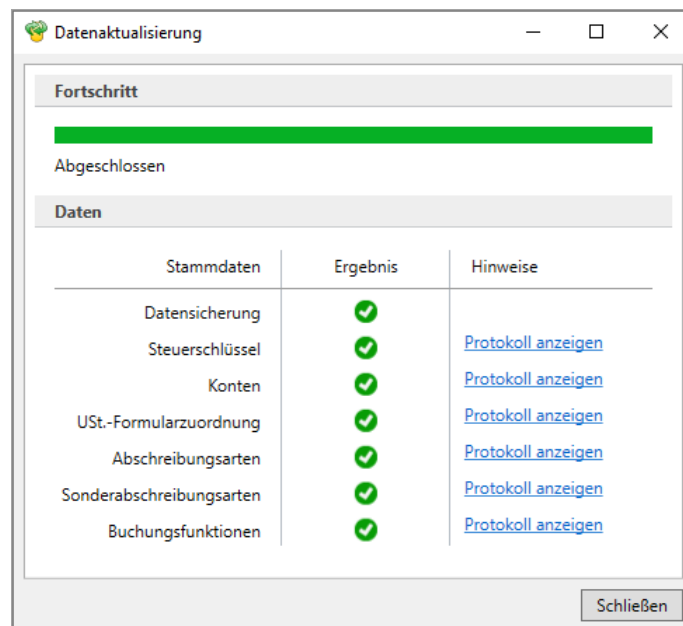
Datenaktualisierung

Fortschritt

Abgeschlossen

Daten

| Stammdaten | Ergebnis | Hinweise |
|---|---|---|
| Datensicherung | | |
| Steuerschlüssel | | Protokoll anzeigen |
| Konten | | Protokoll anzeigen |
| USt.-Formularzuordnung | | Protokoll anzeigen |
| Abschreibungsarten | | Protokoll anzeigen |
| Sonderabschreibungsarten | | Protokoll anzeigen |
| Buchungsfunktionen | | Protokoll anzeigen |

Schließen